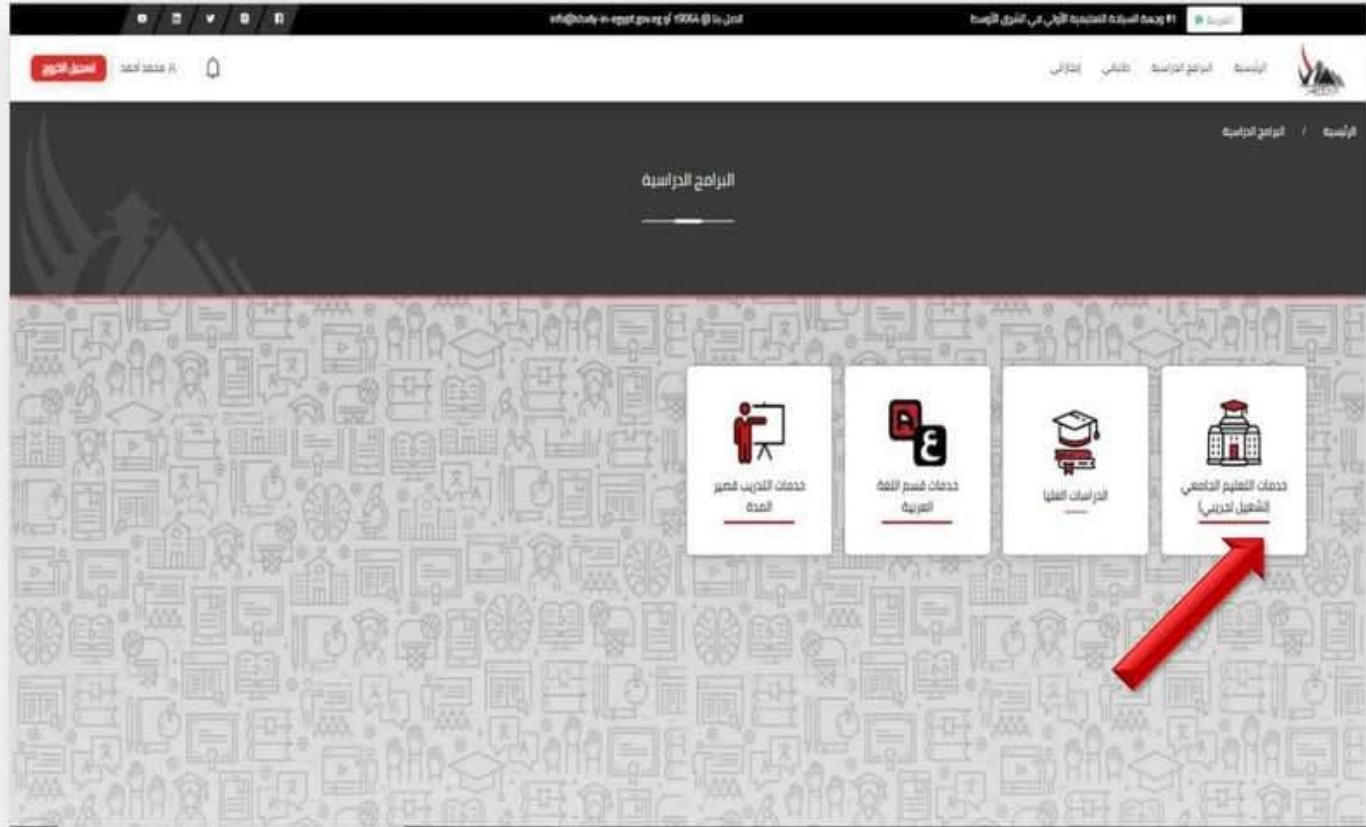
العربية

#1 وجهة السياحة التعليمية الأولى في الشرق الأوسط

اتصل بنا @ 19066 أو info@study-in-egypt.gov.eg

الرئيسية البرامج الدراسية طلباتي إشعاراتي

محمد احمد تسجيل الخروج

الرئيسية / البرامج الدراسية

البرامج الدراسية

خدمات التعليم الجامعي (الشعبل لحربي)

الدراسات العليا

خدمات قسم اللغة العربية

خدمات التدريب قصير المدة